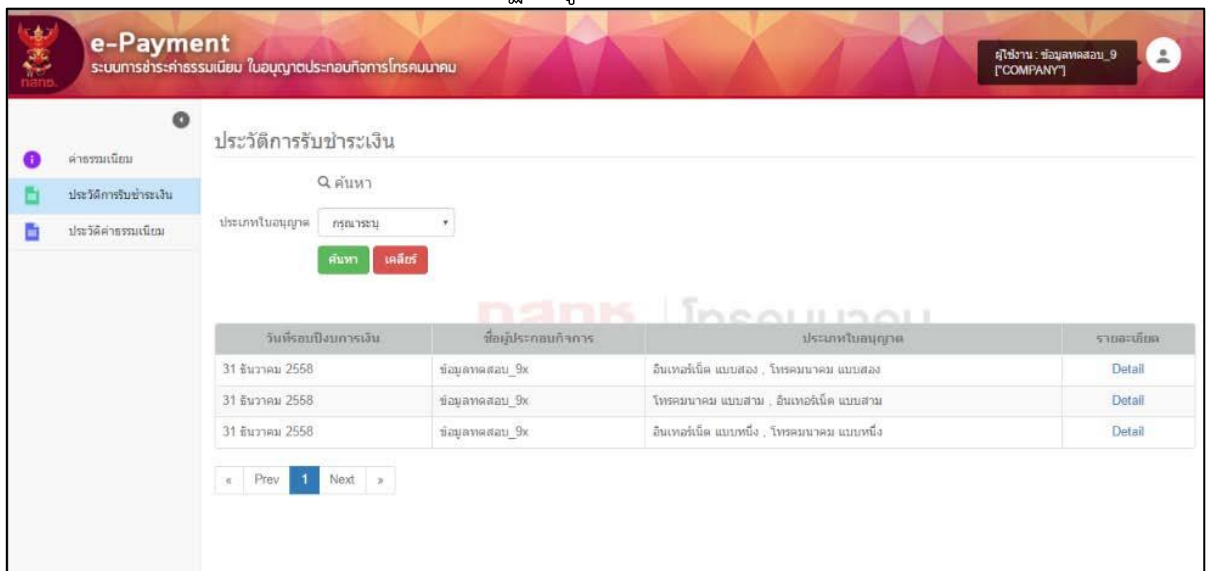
e-Payment
ระบบการชำระค่าธรรมเนียม ใบอนุญาตประกอบกิจการโทรคมนาคม

ผู้ใช้งาน : ข้อมูลทดสอบ_9
["COMPANY"]

กสทช.

ค่าธรรมเนียม
ประวัติการรับชำระเงิน
ประวัติค่าธรรมเนียม

ประวัติการรับชำระเงิน

ค้นหา

ประเภทใบอนุญาต กรุณาระบุ

ค้นหา เคลียร์

กสทช. โทรคมนาคม

| วันที่รอบปีงบการเงิน | ชื่อผู้ประกอบกิจการ | ประเภทใบอนุญาต | รายละเอียด |
|---|---|---|---|
| 31 ธันวาคม 2558 | ข้อมูลทดสอบ_9x | อินเทอร์เน็ต แบบสอง , โทรคมนาคม แบบสอง | Detail |
| 31 ธันวาคม 2558 | ข้อมูลทดสอบ_9x | โทรคมนาคม แบบสาม , อินเทอร์เน็ต แบบสาม | Detail |
| 31 ธันวาคม 2558 | ข้อมูลทดสอบ_9x | อินเทอร์เน็ต แบบหนึ่ง , โทรคมนาคม แบบหนึ่ง | Detail |

« Prev 1 Next »